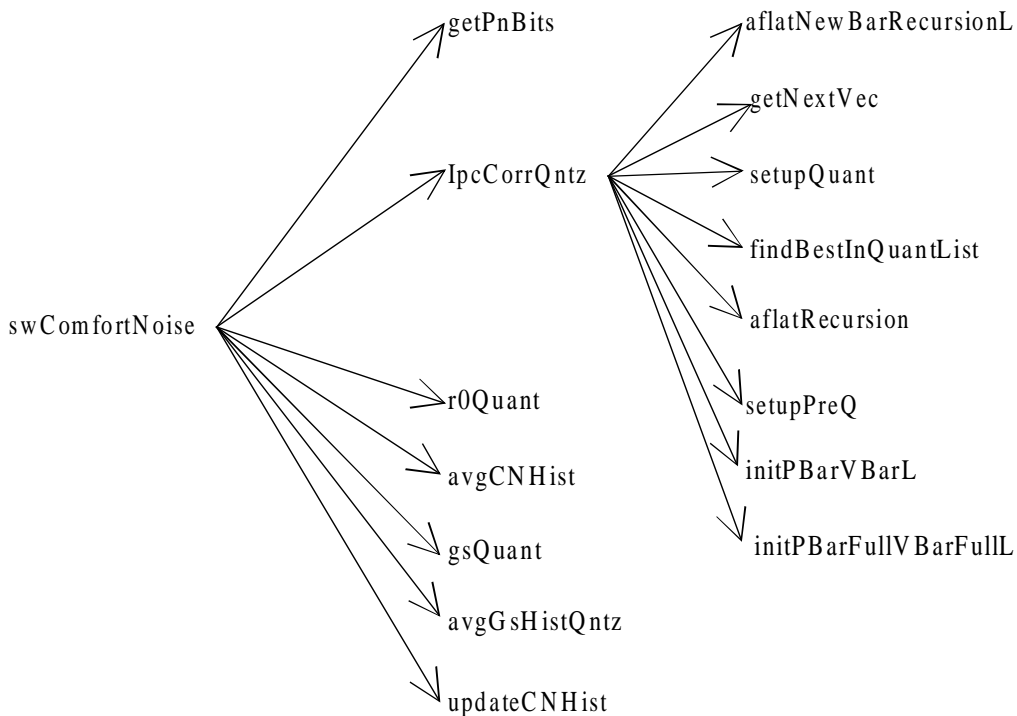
swComfortNoise

getPnBits

lpcCorrQntz

r0Quant

avgCNHist

gsQuant

avgGsHistQntz

updateCNHist

aflatNewBarRecursionL

getNextVec

setupQuant

findBestInQuantList

aflatRecursion

setupPreQ

initPBarVBarL

initPBarFullVBarFullL